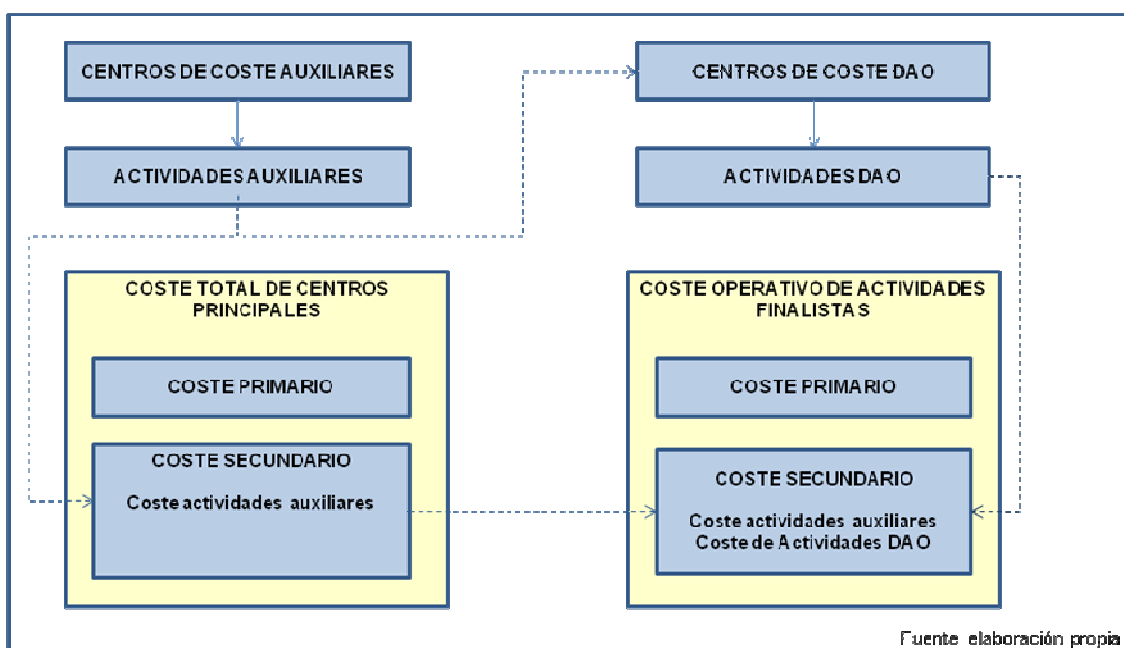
CENTROS DE COSTE AUXILIARES

ACTIVIDADES AUXILIARES

CENTROS DE COSTE DAO

ACTIVIDADES DAO

COSTE TOTAL DE CENTROS PRINCIPALES

COSTE PRIMARIO

COSTE SECUNDARIO

Coste actividades auxiliares

COSTE OPERATIVO DE ACTIVIDADES FINALISTAS

COSTE PRIMARIO

COSTE SECUNDARIO

Coste actividades auxiliares
Coste de Actividades DAO

Fuente elaboración propia